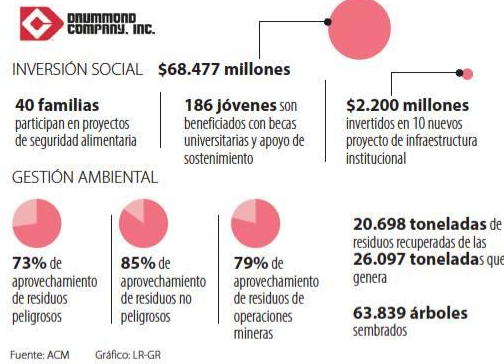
DRUMMOND COMPANY, INC.

INVERSIÓN SOCIAL $68.477 millones

40 familias participan en proyectos de seguridad alimentaria

186 jóvenes son beneficiados con becas universitarias y apoyo de sostenimiento

$2.200 millones invertidos en 10 nuevos proyecto de infraestructura institucional

GESTIÓN AMBIENTAL

73% de aprovechamiento de residuos peligrosos

85% de aprovechamiento de residuos no peligrosos

79% de aprovechamiento de residuos de operaciones mineras

20.698 toneladas de residuos recuperadas de las 26.097 toneladas que genera

63.839 árboles sembrados

Fuente: ACM Gráfico: LR-GR